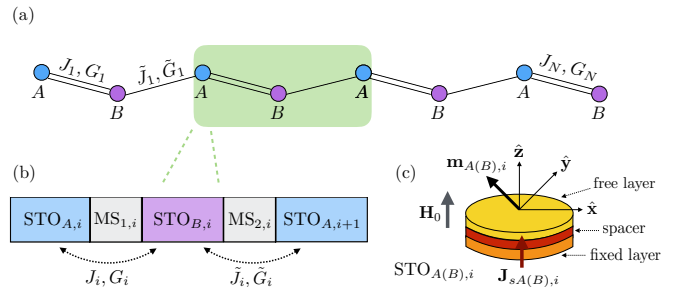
(a)

$J_1, G_1$ $\tilde{J}_1, \tilde{G}_1$ $J_N, G_N$

$A$ $B$ $A$ $B$ $A$ $B$ $A$ $B$

(b)

| $\mathrm{STO}_{A,i}$ | $\mathrm{MS}_{1,i}$ | $\mathrm{STO}_{B,i}$ | $\mathrm{MS}_{2,i}$ | $\mathrm{STO}_{A,i+1}$ |
|---|---|---|---|---|

$J_i, G_i$ $\tilde{J}_i, \tilde{G}_i$

(c)

$\mathbf{m}_{A(B),i}$ $\hat{\mathbf{z}}$ $\hat{\mathbf{y}}$

free layer

$\mathbf{H}_0$ $\hat{\mathbf{x}}$

spacer

fixed layer

$\mathrm{STO}_{A(B),i}$ $\mathbf{J}_{sA(B),i}$